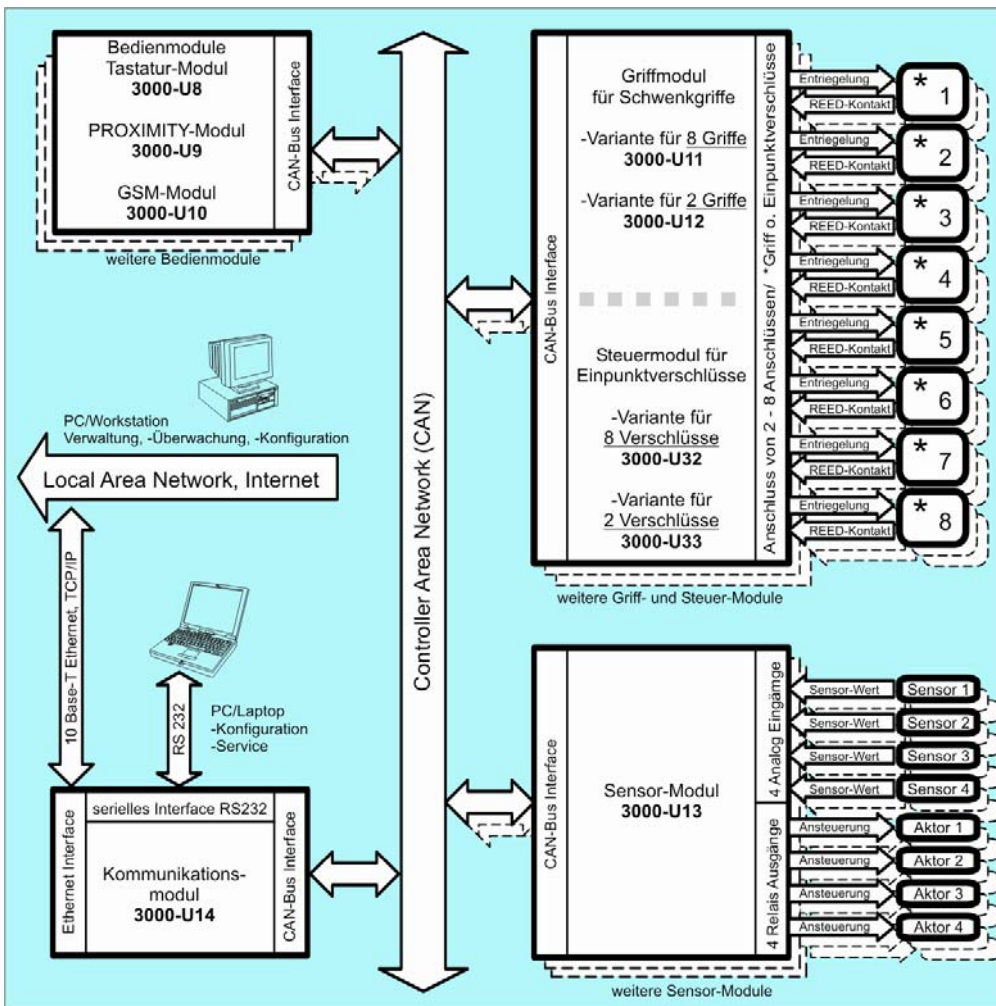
Bedienmodule
Tastatur-Modul
**3000-U8**

PROXIMITY-Modul
**3000-U9**

GSM-Modul
**3000-U10**

CAN-Bus Interface

weitere Bedienmodule

Controller Area Network (CAN)

CAN-Bus Interface

Griffmodul
für Schwenkgriffe

-Variante für 8 Griffe
**3000-U11**

-Variante für 2 Griffe
**3000-U12**

Steuermodul für
Einpunktverschlüsse

-Variante für
8 Verschlüsse
**3000-U32**

-Variante für
2 Verschlüsse
**3000-U33**

Anschluss von 2 - 8 Anschlüssen/ *Griff o. Einpunktverschlüsse

Entriegelung
REED-Kontakt
*1
Entriegelung
REED-Kontakt
*2
Entriegelung
REED-Kontakt
*3
Entriegelung
REED-Kontakt
*4
Entriegelung
REED-Kontakt
*5
Entriegelung
REED-Kontakt
*6
Entriegelung
REED-Kontakt
*7
Entriegelung
REED-Kontakt
*8

weitere Griff- und Steuer-Module

PC/Workstation
Verwaltung, -Überwachung, -Konfiguration

Local Area Network, Internet

10 Base-T Ethernet, TCP/IP

RS 232

PC/Laptop
-Konfiguration
-Service

Ethernet Interface

serielles Interface RS232

Kommunikations-
modul
**3000-U14**

CAN-Bus Interface

CAN-Bus Interface

Sensor-Modul
**3000-U13**

4 Analog Eingänge

Sensor-Wert
Sensor 1
Sensor-Wert
Sensor 2
Sensor-Wert
Sensor 3
Sensor-Wert
Sensor 4

4 Relais Ausgänge

Ansteuerung
Aktor 1
Ansteuerung
Aktor 2
Ansteuerung
Aktor 3
Ansteuerung
Aktor 4

weitere Sensor-Module